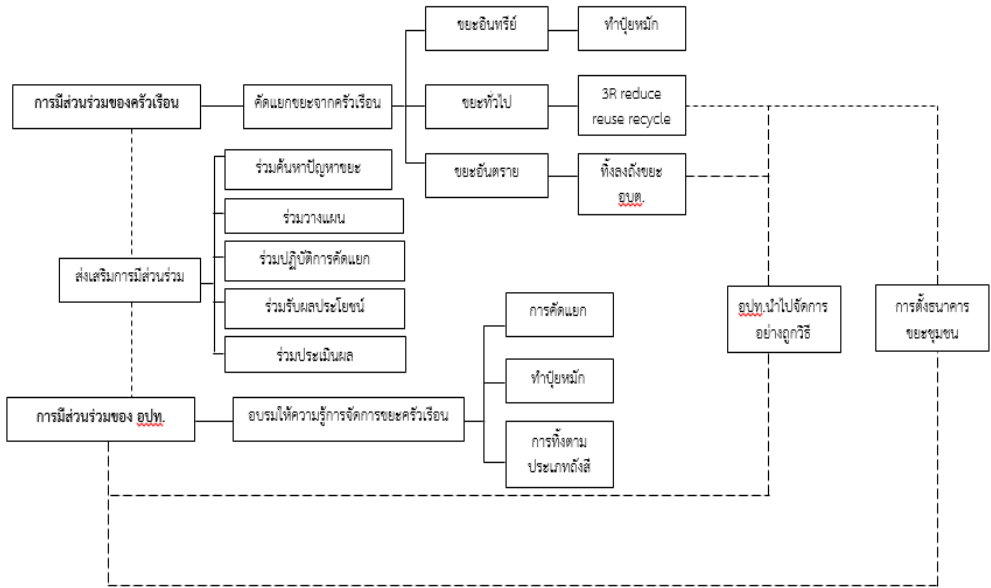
การมีส่วนร่วมของครัวเรือน

คัดแยกขยะจากครัวเรือน

ขยะอินทรีย์

ทำปุ๋ยหมัก

ขยะทั่วไป

3R reduce reuse recycle

ขยะอันตราย

ทิ้งลงถังขยะ อปท.

ร่วมค้นหาปัญหาขยะ

ร่วมวางแผน

ร่วมปฏิบัติการคัดแยก

ส่งเสริมการมีส่วนร่วม

ร่วมรับผลประโยชน์

ร่วมประเมินผล

การคัดแยก

อปท.นำไปจัดการอย่างถูกวิธี

การตั้งธนาคารขยะชุมชน

ทำปุ๋ยหมัก

การมีส่วนร่วมของ อปท.

อบรมให้ความรู้การจัดการขยะครัวเรือน

การทิ้งตามประเภทถังสี